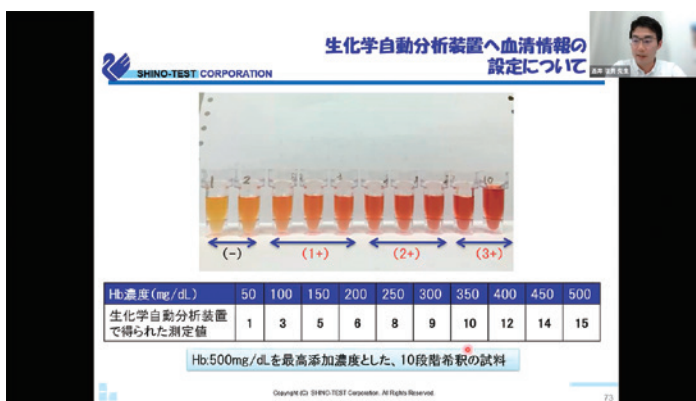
SHINO-TEST CORPORATION

生化学自動分析装置へ血清情報の設定について

1 2 3 4 5 6 7 8 9 10

(-) (1+) (2+) (3+)

| Hb濃度(mg/dL) | 50 | 100 | 150 | 200 | 250 | 300 | 350 | 400 | 450 | 500 |
|---|---|---|---|---|---|---|---|---|---|---|
| 生化学自動分析装置で得られた測定値 | 1 | 3 | 5 | 6 | 8 | 9 | 10 | 12 | 14 | 15 |

Hb:500mg/dLを最高添加濃度とした、10段階希釈の試料

Copyright (C) SHINO-TEST Corporation. All Rights Reserved.

73